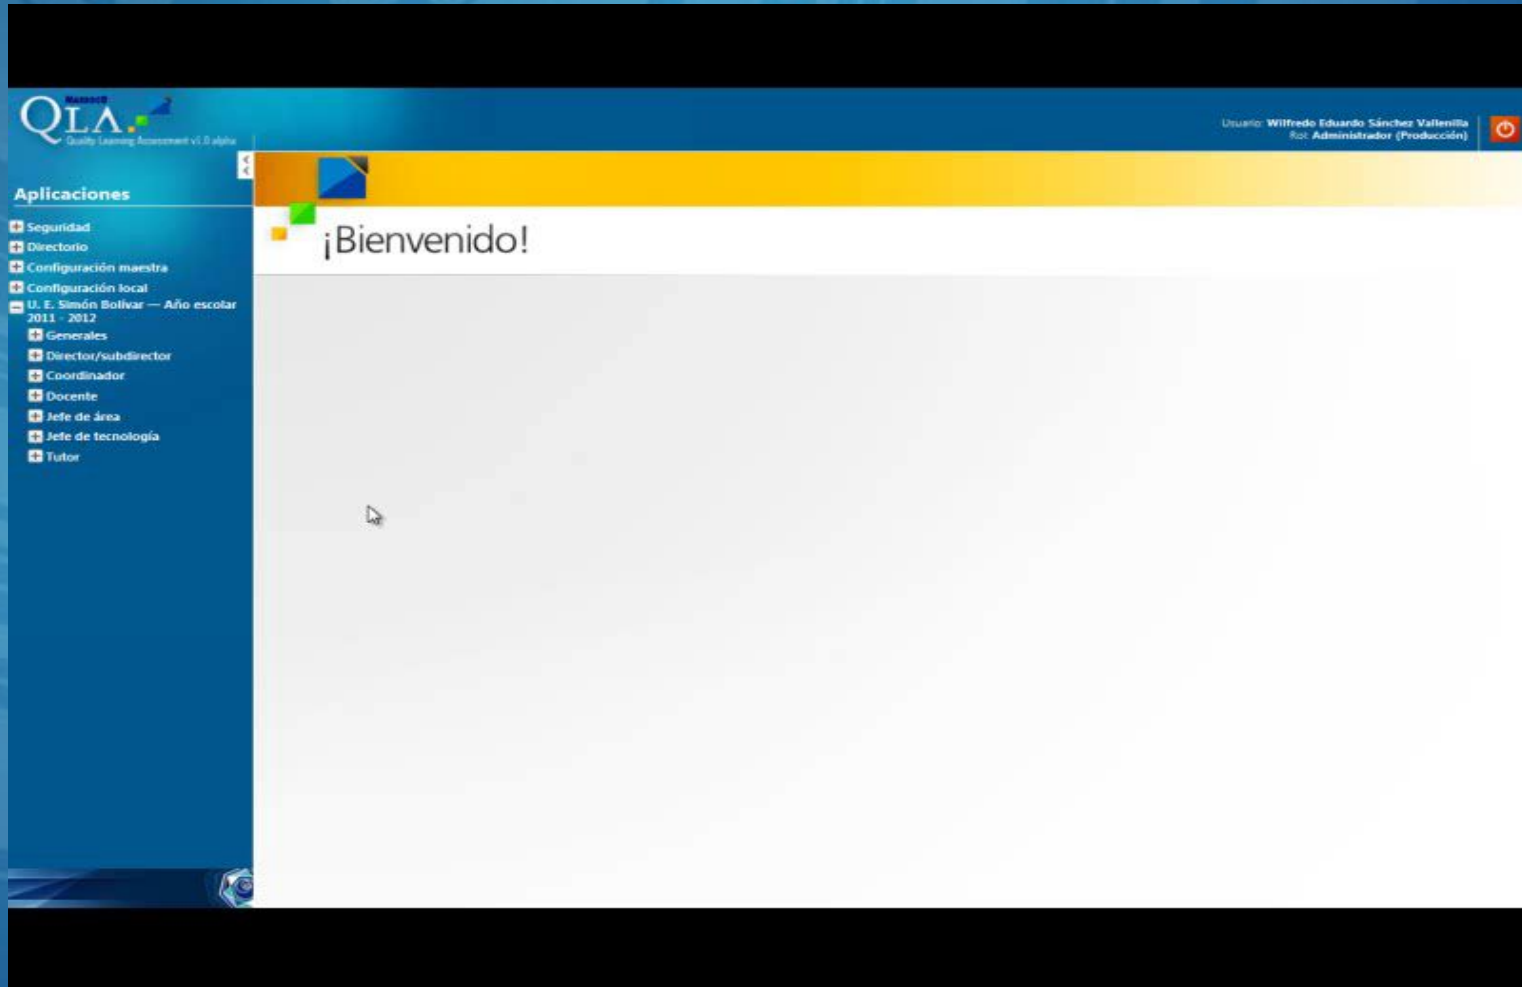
Massoft
QLA
Quality Learning Assessment v1.0 alpha

Usuario: Wilfredo Eduardo Sánchez Vallenilla
Rol: Administrador (Producción)

Aplicaciones

Seguridad
Directorio
Configuración maestra
Configuración local
U. E. Simón Bolívar — Año escolar 2011 - 2012
Generales
Director/subdirector
Coordinador
Docente
Jefe de área
Jefe de tecnología
Tutor

¡Bienvenido!